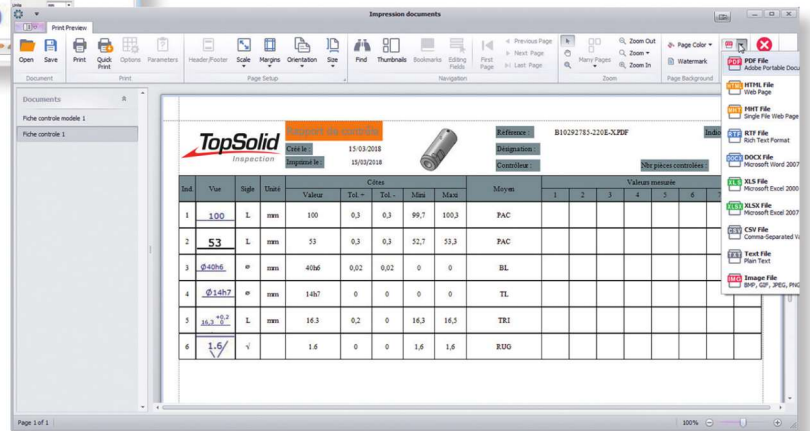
Print Preview

Impression documents

Open Save Print Quick Print Options Parameters Header/Footer Scale Margins Orientation Size Find Thumbnails Bookmarks Editing Fields First Page Previous Page Next Page Last Page Many Pages Zoom Out Zoom Zoom In Page Color Watermark

Document Print Page Setup Navigation Zoom Page Background

Documents

Fiche controle modele 1

Fiche controle 1

TopSolid Inspection

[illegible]

Créé le : 15/03/2018

Imprimé le : 15/03/2018

Référence : B10292785-220E-X.PDF

Désignation :

Contrôleur :

Nbr pièces contrôlées :

Indi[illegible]

| Ind. | Vue | Sigle | Unité | Valeur | Tol. + | Tol. - | Mini | Maxi | Moyen | 1 | 2 | 3 | 4 | 5 | 6 | 7 |
|---|---|---|---|---|---|---|---|---|---|---|---|---|---|---|---|---|
| | | | | Côtes | | | | | | Valeurs mesurée | | | | | | |
| 1 | 100 | L | mm | 100 | 0,3 | 0,3 | 99,7 | 100,3 | PAC | | | | | | | |
| 2 | 53 | L | mm | 53 | 0,3 | 0,3 | 52,7 | 53,3 | PAC | | | | | | | |
| 3 | Ø40h6 | ⌀ | mm | 40h6 | 0,02 | 0,02 | 0 | 0 | BL | | | | | | | |
| 4 | Ø14h7 | ⌀ | mm | 14h7 | 0 | 0 | 0 | 0 | TL | | | | | | | |
| 5 | $16,3^{+0,2}_{0}$ | L | mm | 16.3 | 0,2 | 0 | 16,3 | 16,5 | TRI | | | | | | | |
| 6 | 1.6 | √ | | 1.6 | 0 | 0 | 1,6 | 1,6 | RUG | | | | | | | |

PDF File
Adobe Portable Docu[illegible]

HTML File
Web Page

MHT File
Single File Web Page

RTF File
Rich Text Format

DOCX File
Microsoft Word 2007

XLS File
Microsoft Excel 2000

XLSX File
Microsoft Excel 2007

CSV File
Comma-Separated Va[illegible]

Text File
Plain Text

Image File
BMP, GIF, JPEG, PNG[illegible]

Page 1 of 1

100%